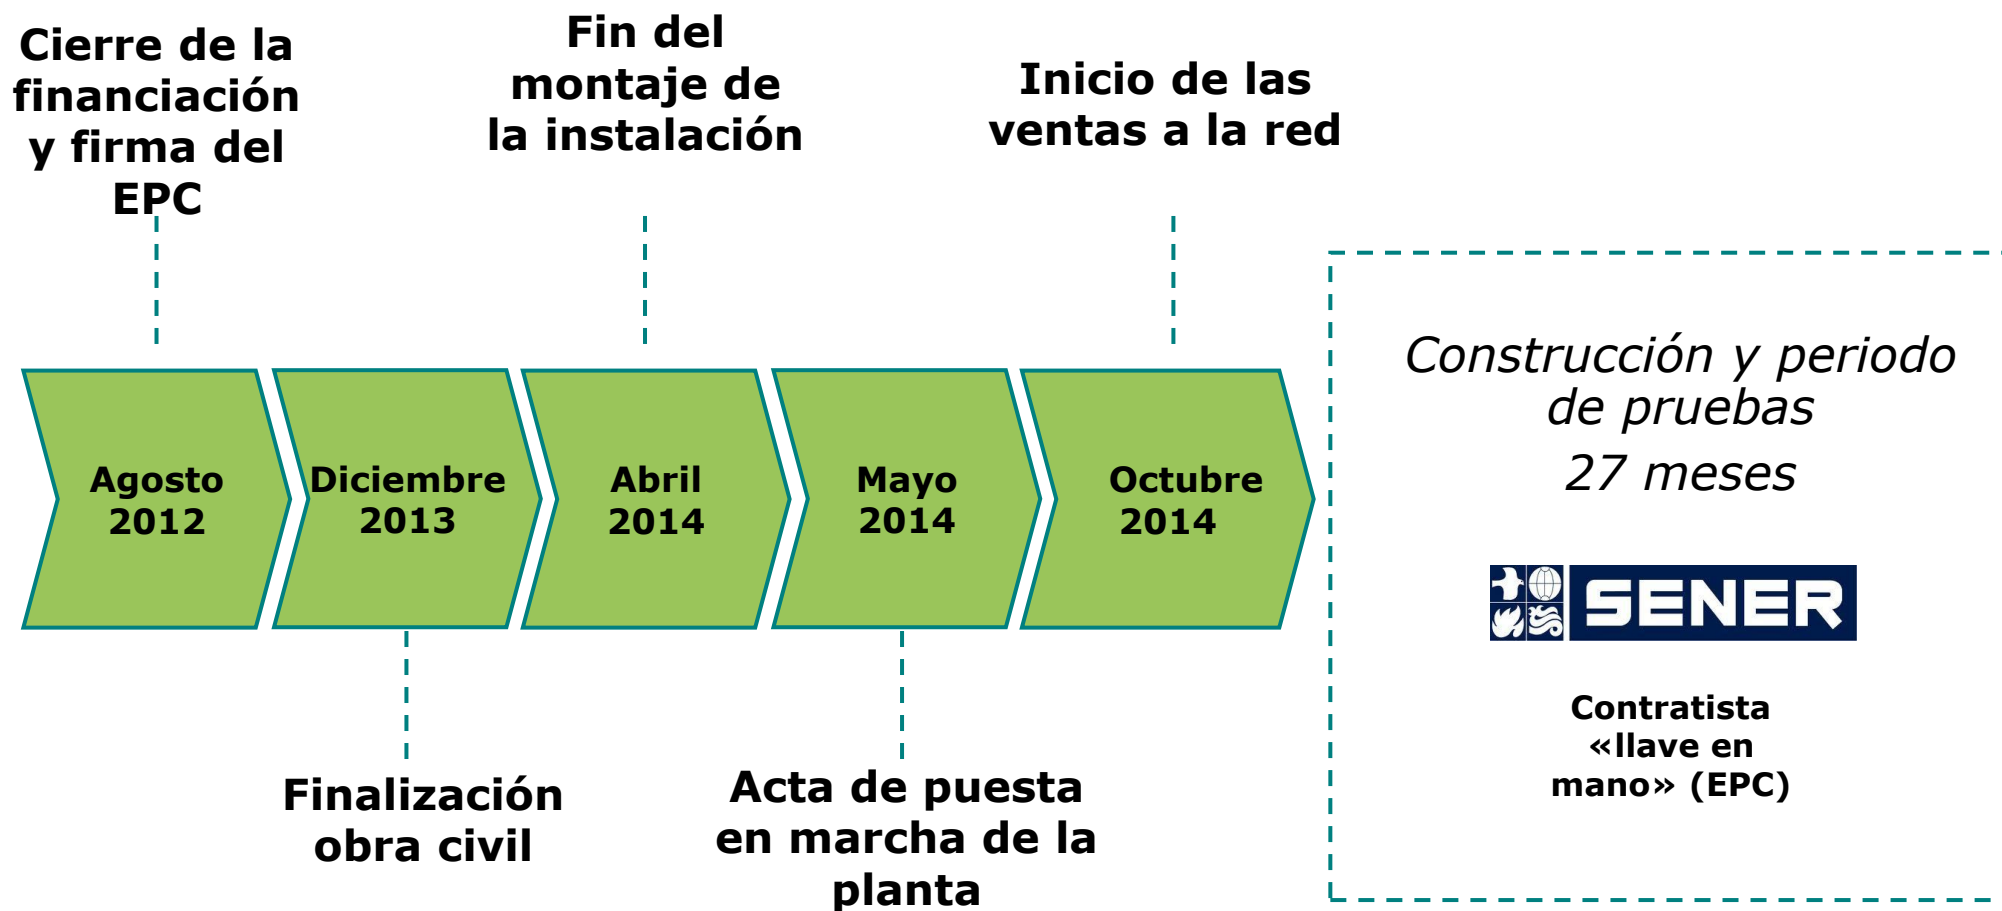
Cierre de la financiación y firma del EPC

Fin del montaje de la instalación

Inicio de las ventas a la red

Agosto 2012

Diciembre 2013

Abril 2014

Mayo 2014

Octubre 2014

Finalización obra civil

Acta de puesta en marcha de la planta

Construcción y periodo de pruebas
27 meses

SENER

Contratista «llave en mano» (EPC)